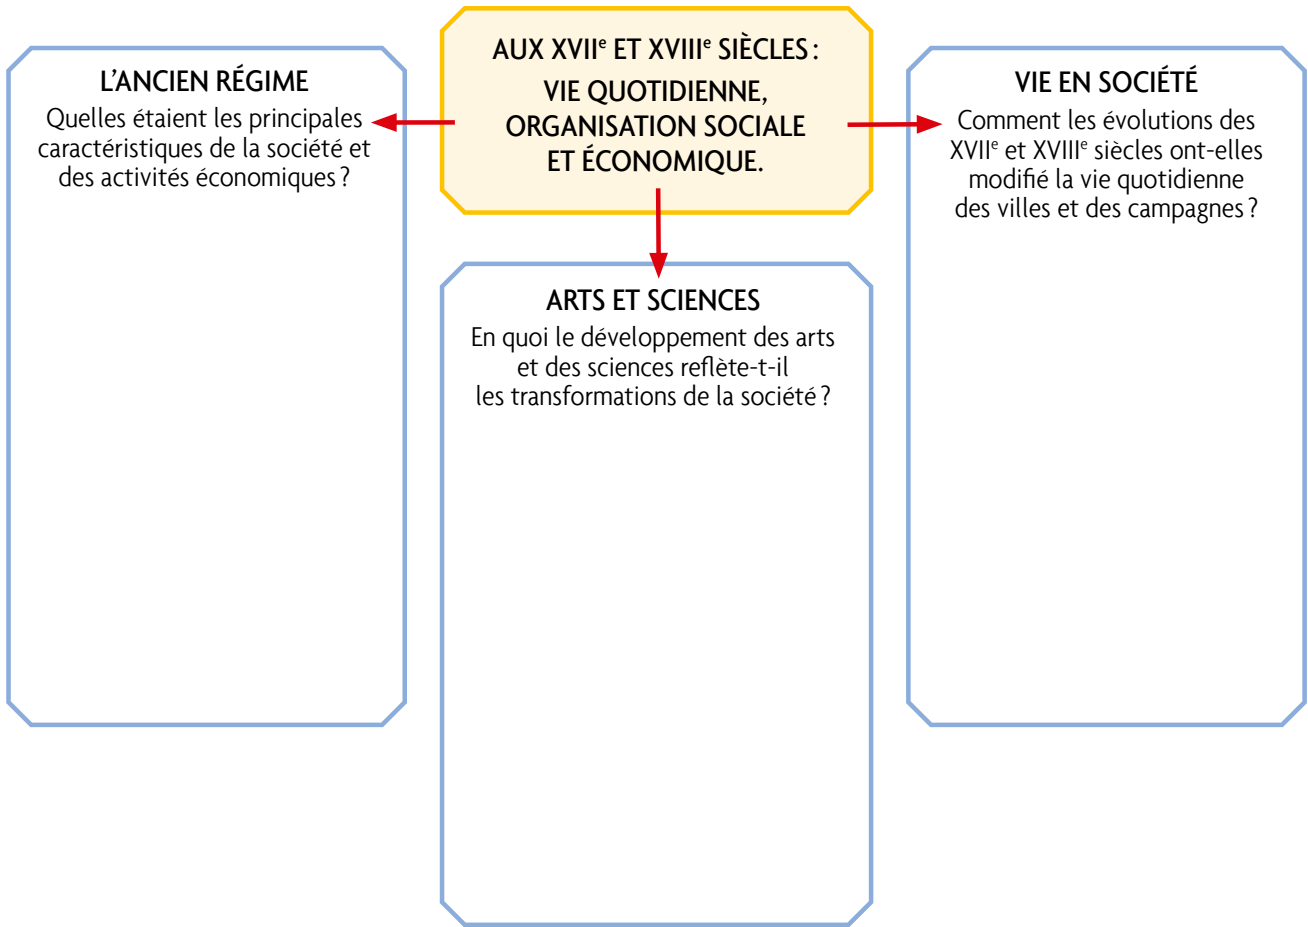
AUX XVII$^{e}$ ET XVIII$^{e}$ SIÈCLES :
VIE QUOTIDIENNE, ORGANISATION SOCIALE ET ÉCONOMIQUE.

L'ANCIEN RÉGIME
Quelles étaient les principales caractéristiques de la société et des activités économiques ?

ARTS ET SCIENCES
En quoi le développement des arts et des sciences reflète-t-il les transformations de la société ?

VIE EN SOCIÉTÉ
Comment les évolutions des XVII$^{e}$ et XVIII$^{e}$ siècles ont-elles modifié la vie quotidienne des villes et des campagnes ?